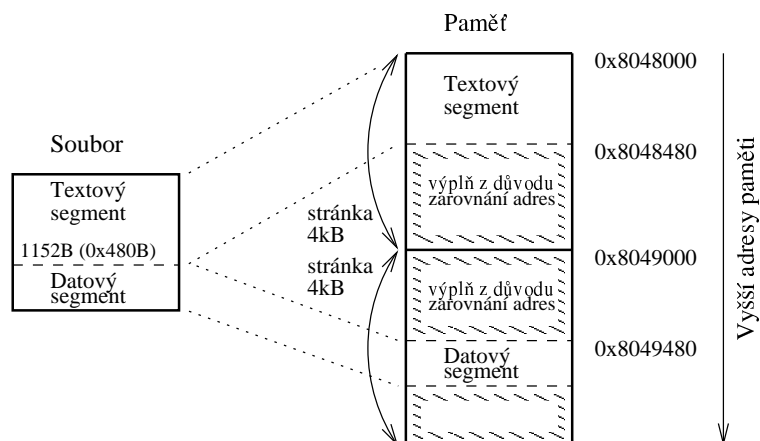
Paměť

Soubor

Textový segment

1152B (0x480B)

Datový segment

stránka 4kB

stránka 4kB

Textový segment

výplň z důvodu zarovnání adres

výplň z důvodu zarovnání adres

Datový segment

0x8048000

0x8048480

0x8049000

0x8049480

Vyšší adresy paměti